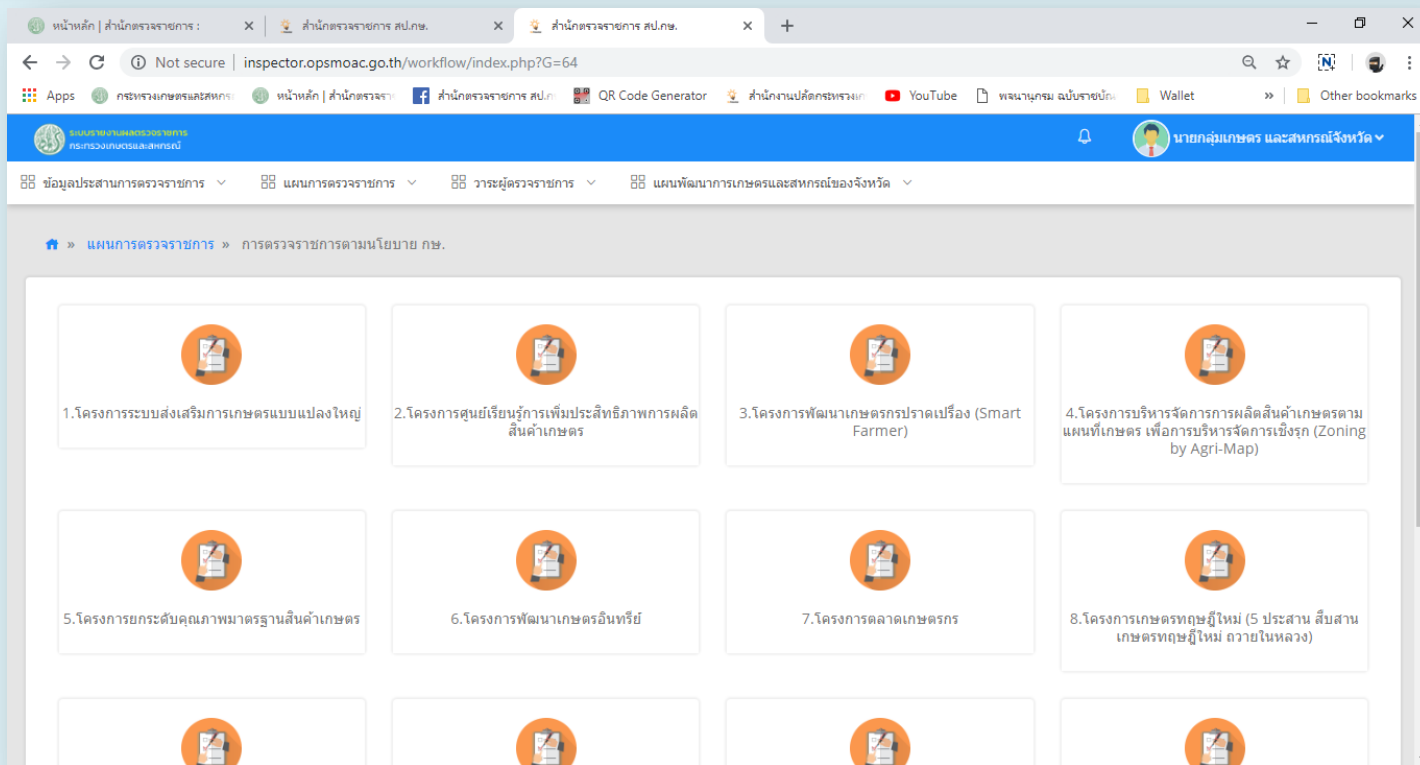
หน้าหลัก | สำนักตรวจราชการ : ×
สำนักตรวจราชการ สป.กษ. ×
สำนักตรวจราชการ สป.กษ. ×
+

Not secure | inspector.opsmoac.go.th/workflow/index.php?G=64

Apps
กระทรวงเกษตรและสหกร
หน้าหลัก | สำนักตรวจรา
สำนักตรวจราชการ สป.ก
QR Code Generator
สำนักงานปลัดกระทรวงเก
YouTube
พจนานุกรม ฉบับราชบัณ
Wallet
»
Other bookmarks

ระบบรายงานผลตรวจราชการ
กระทรวงเกษตรและสหกรณ์

นายกลุ่มเกษตร และสหกรณ์จังหวัด

ข้อมูลประสานการตรวจราชการ
แผนการตรวจราชการ
วาระผู้ตรวจราชการ
แผนพัฒนาการเกษตรและสหกรณ์ของจังหวัด

» แผนการตรวจราชการ » การตรวจราชการตามนโยบาย กษ.

1.โครงการระบบส่งเสริมการเกษตรแบบแปลงใหญ่

2.โครงการศูนย์เรียนรู้การเพิ่มประสิทธิภาพการผลิตสินค้าเกษตร

3.โครงการพัฒนาเกษตรกรปราดเปรื่อง (Smart Farmer)

4.โครงการบริหารจัดการการผลิตสินค้าเกษตรตามแผนที่เกษตร เพื่อการบริหารจัดการเชิงรุก (Zoning by Agri-Map)

5.โครงการยกระดับคุณภาพมาตรฐานสินค้าเกษตร

6.โครงการพัฒนาเกษตรอินทรีย์

7.โครงการตลาดเกษตรกร

8.โครงการเกษตรทฤษฎีใหม่ (5 ประสาน สืบสาน เกษตรทฤษฎีใหม่ ถวายในหลวง)